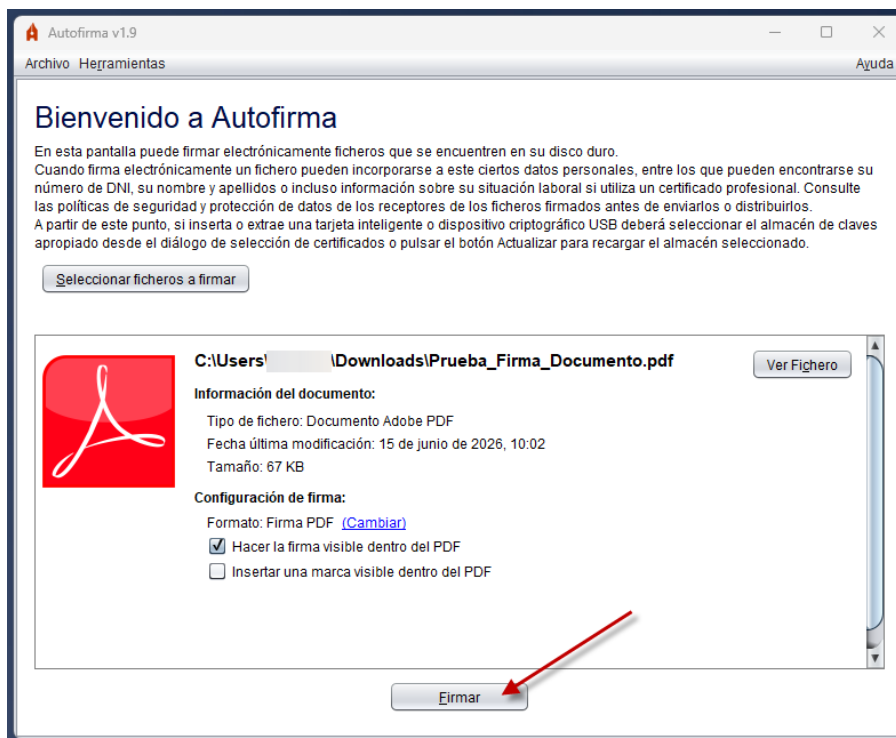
Autofirma v1.9

Archivo Herramientas Ayuda

Bienvenido a Autofirma

En esta pantalla puede firmar electrónicamente ficheros que se encuentren en su disco duro.
Cuando firma electrónicamente un fichero pueden incorporarse a este ciertos datos personales, entre los que pueden encontrarse su número de DNI, su nombre y apellidos o incluso información sobre su situación laboral si utiliza un certificado profesional. Consulte las políticas de seguridad y protección de datos de los receptores de los ficheros firmados antes de enviarlos o distribuirlos.
A partir de este punto, si inserta o extrae una tarjeta inteligente o dispositivo criptográfico USB deberá seleccionar el almacén de claves apropiado desde el diálogo de selección de certificados o pulsar el botón Actualizar para recargar el almacén seleccionado.

Seleccionar ficheros a firmar

C:\Users\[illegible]\Downloads\Prueba_Firma_Documento.pdf

Ver Fichero

Información del documento:

Tipo de fichero: Documento Adobe PDF
Fecha última modificación: 15 de junio de 2026, 10:02
Tamaño: 67 KB

Configuración de firma:

Formato: Firma PDF (Cambiar)
Hacer la firma visible dentro del PDF
Insertar una marca visible dentro del PDF

Firmar